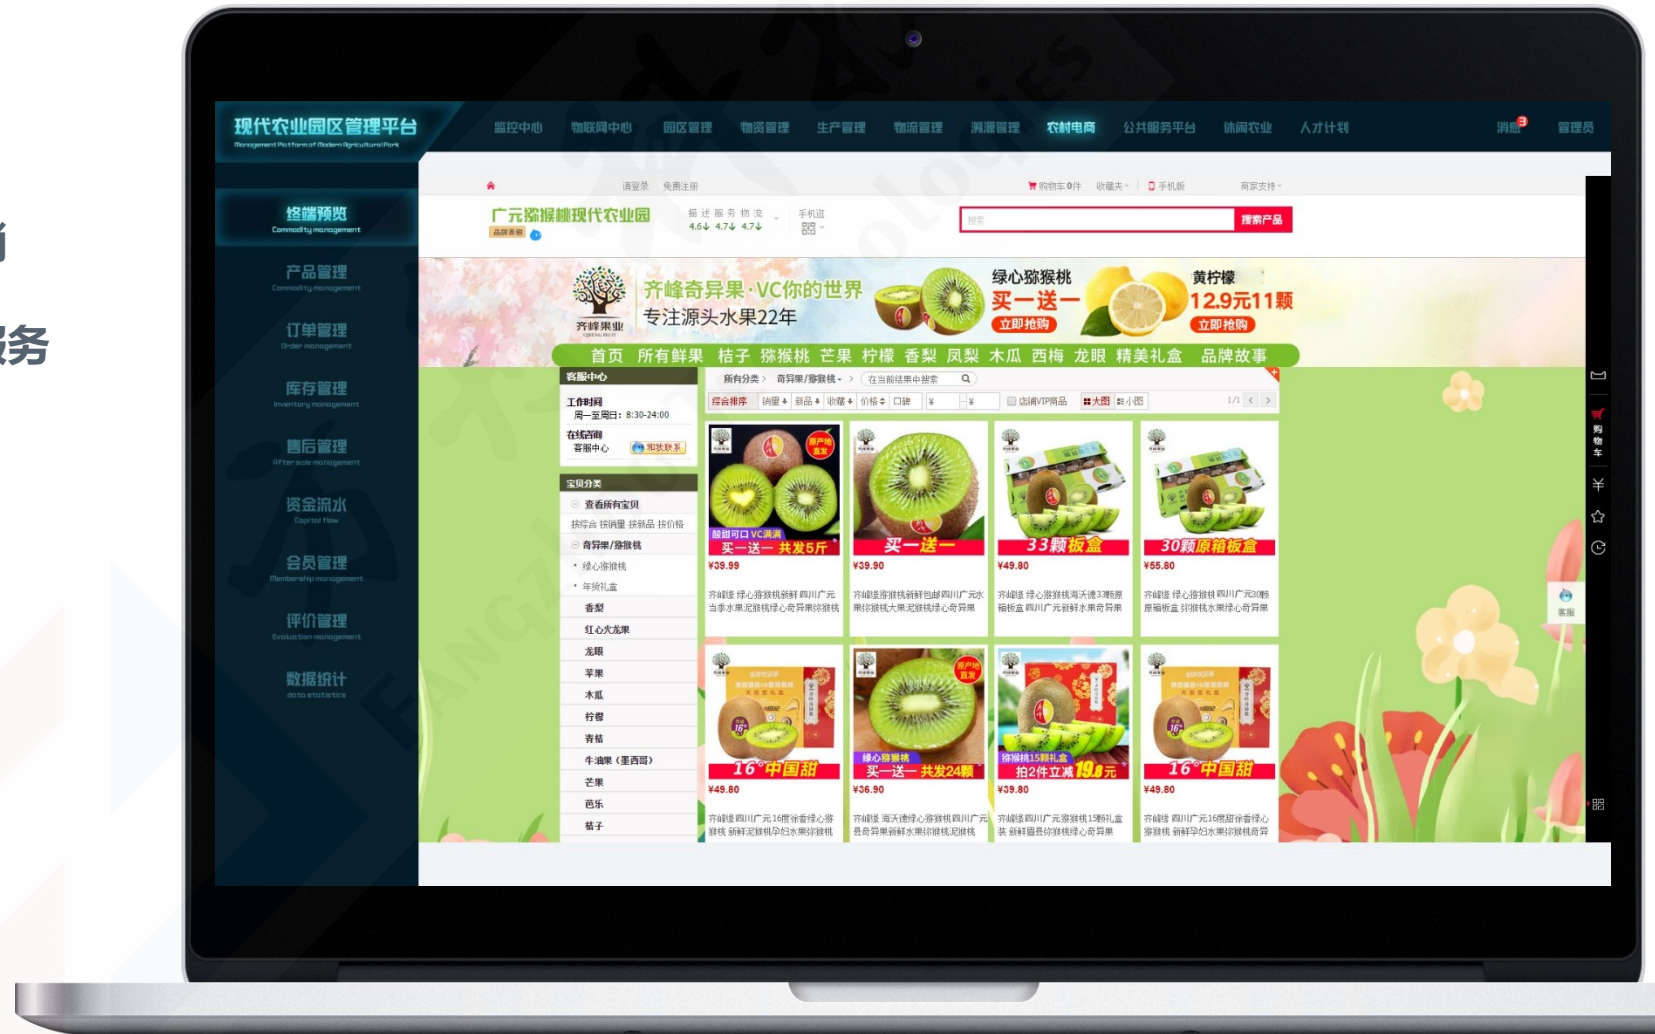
务

现代农业园区管理平台
Management Platform of Modern Agricultural Park

监控中心 物联网中心 园区管理 物资管理 生产管理 物流管理 溯源管理 农村电商 公共服务平台 休闲农业 人才计划 消息 3 管理员

终端预览
Commodity management
产品管理
Commodity management
订单管理
Order management
库存管理
Inventory management
售后管理
After sale management
资金流水
Capital flow
会员管理
Membership management
评价管理
Evaluation management
数据统计
data statistics

请登录 免费注册 购物车 0件 收藏夹 手机版 商家支持

广元猕猴桃现代农业园
描述 服务 物流 4.6 4.7 4.7 手机逛
搜索 搜索产品

齐峰果业
齐峰奇异果·VC你的世界
专注源头水果22年
绿心猕猴桃 买一送一 立即抢购
黄柠檬 12.9元11颗 立即抢购

首页 所有鲜果 桔子 猕猴桃 芒果 柠檬 香梨 凤梨 木瓜 西梅 龙眼 精美礼盒 品牌故事

客服中心
工作时间
周一至周日：8:30-24:00
在线咨询
客服中心 和我联系

宝贝分类
查看所有宝贝
按综合 按销量 按新品 按价格
奇异果/猕猴桃
绿心猕猴桃
年货礼盒
香梨
红心火龙果
龙眼
苹果
木瓜
柠檬
青桔
牛油果（墨西哥）
芒果
芭乐
桔子

所有分类 > 奇异果/猕猴桃 > 在当前结果中搜索
综合排序 销量 新品 收藏 价格 口碑 ¥ ¥ 店铺VIP商品 大图 小图 1/1

买一送一 共发5斤
¥39.99
齐峰缘 绿心猕猴桃新鲜四川广元当季水果泥猴桃绿心奇异果猕猴桃

买一送一
¥39.90
齐峰缘猕猴桃新鲜包邮四川广元水果猕猴桃大果泥猴桃绿心奇异果

33颗板盒
¥49.80
齐峰缘 绿心猕猴桃海沃德33颗原箱板盒 四川广元新鲜水果奇异果

30颗原箱板盒
¥55.80
齐峰缘 绿心猕猴桃 四川广元30颗原箱板盒 猕猴桃水果绿心奇异果

16°中国甜
¥49.80
齐峰缘 四川广元16度徐香绿心猕猴桃 新鲜泥猴桃孕妇水果猕猴桃

绿心猕猴桃 买一送一 共发24颗
¥36.90
齐峰缘 海沃德绿心猕猴桃四川广元县奇异果新鲜水果猕猴桃泥猴桃

猕猴桃15颗礼盒 拍2件立减19.8元
¥39.80
齐峰缘 四川广元猕猴桃15颗礼盒装 新鲜苍溪猕猴桃绿心奇异果

16°中国甜
¥49.80
齐峰缘 四川广元16度甜徐香绿心猕猴桃 新鲜孕妇水果猕猴桃奇异

购物车 客服